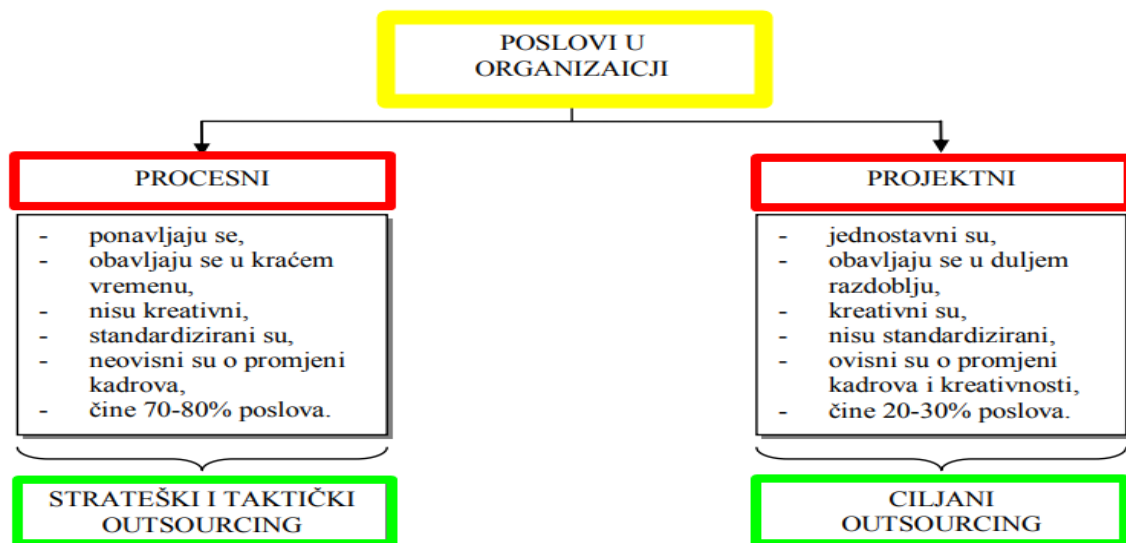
POSLOVI U ORGANIZAICJI

PROCESNI

- ponavljaju se,
- obavljaju se u kraćem vremenu,
- nisu kreativni,
- standardizirani su,
- neovisni su o promjeni kadrova,
- čine 70-80% poslova.

STRATEŠKI I TAKTIČKI OUTSOURCING

PROJEKTNI

- jednostavni su,
- obavljaju se u duljem razdoblju,
- kreativni su,
- nisu standardizirani,
- ovisni su o promjeni kadrova i kreativnosti,
- čine 20-30% poslova.

CILJANI OUTSOURCING